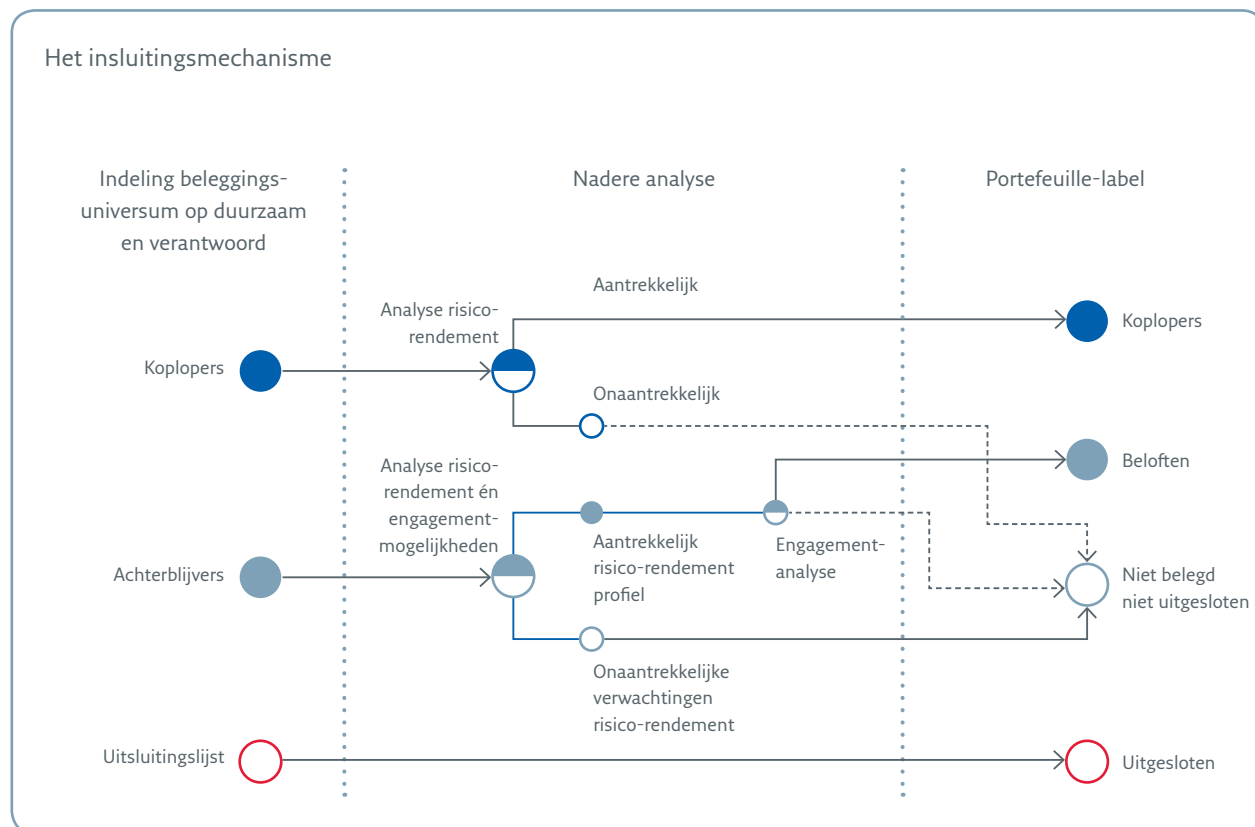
Het insluitingsmechanisme

Indeling beleggingsuniversum op duurzaam en verantwoord

Nadere analyse

Portefeuille-label

Aantrekkelijk

Analyse risicorendement

Koplopers

Koplopers

Onaantrekkelijk

Analyse risicorendement én engagementmogelijkheden

Beloften

Aantrekkelijk risico-rendement profiel

Engagementanalyse

Achterblijvers

Niet belegd niet uitgesloten

Onaantrekkelijke verwachtingen risico-rendement

Uitsluitingslijst

Uitgesloten